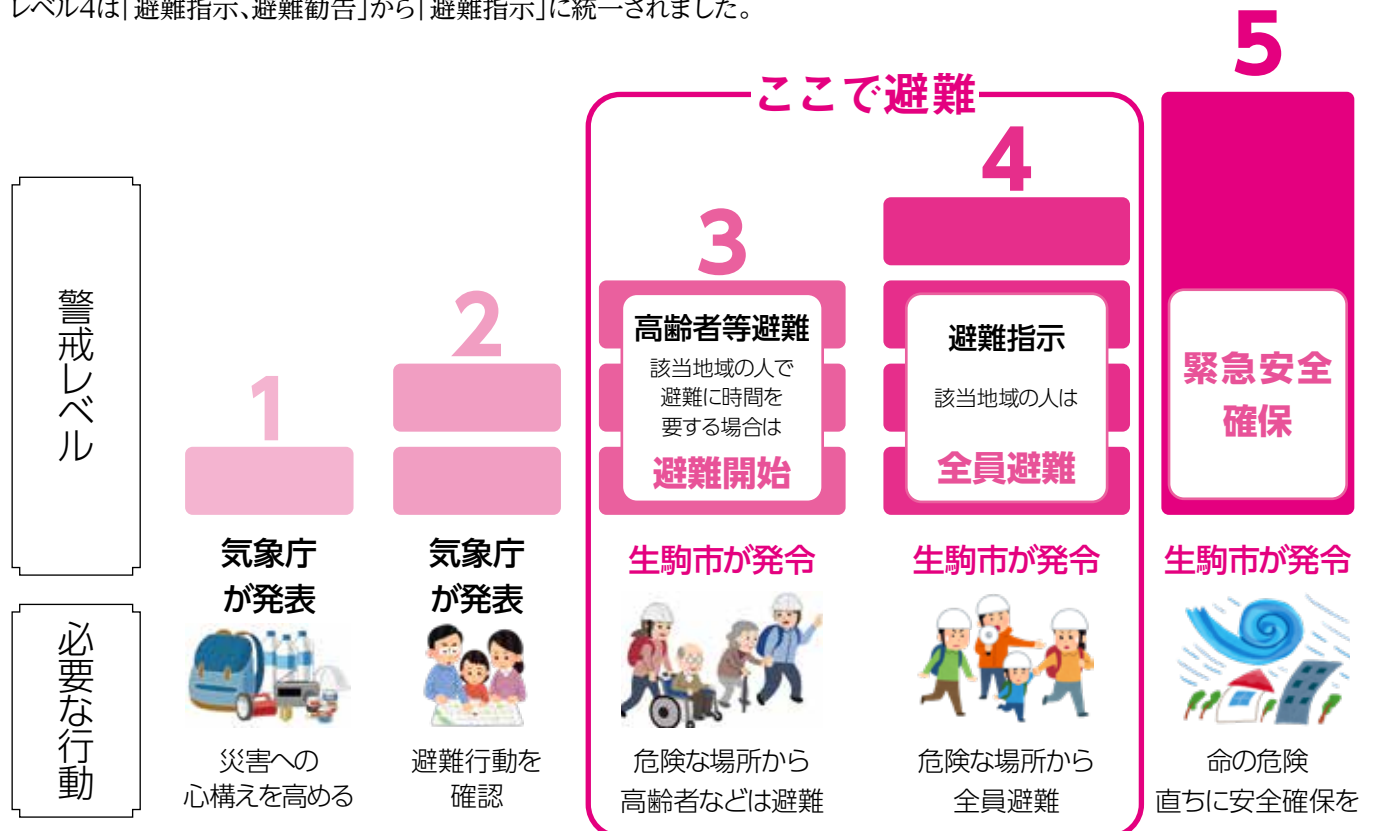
レベル4は「避難指示、避難勧告」から「避難指示」に統一されました。

ここで避難

警戒レベル

1

2

3

高齢者等避難

該当地域の人で避難に時間を要する場合は

避難開始

4

避難指示

該当地域の人は

全員避難

5

緊急安全確保

気象庁が発表

気象庁が発表

生駒市が発令

生駒市が発令

生駒市が発令

必要な行動

災害への心構えを高める

避難行動を確認

危険な場所から高齢者などは避難

危険な場所から全員避難

命の危険直ちに安全確保を